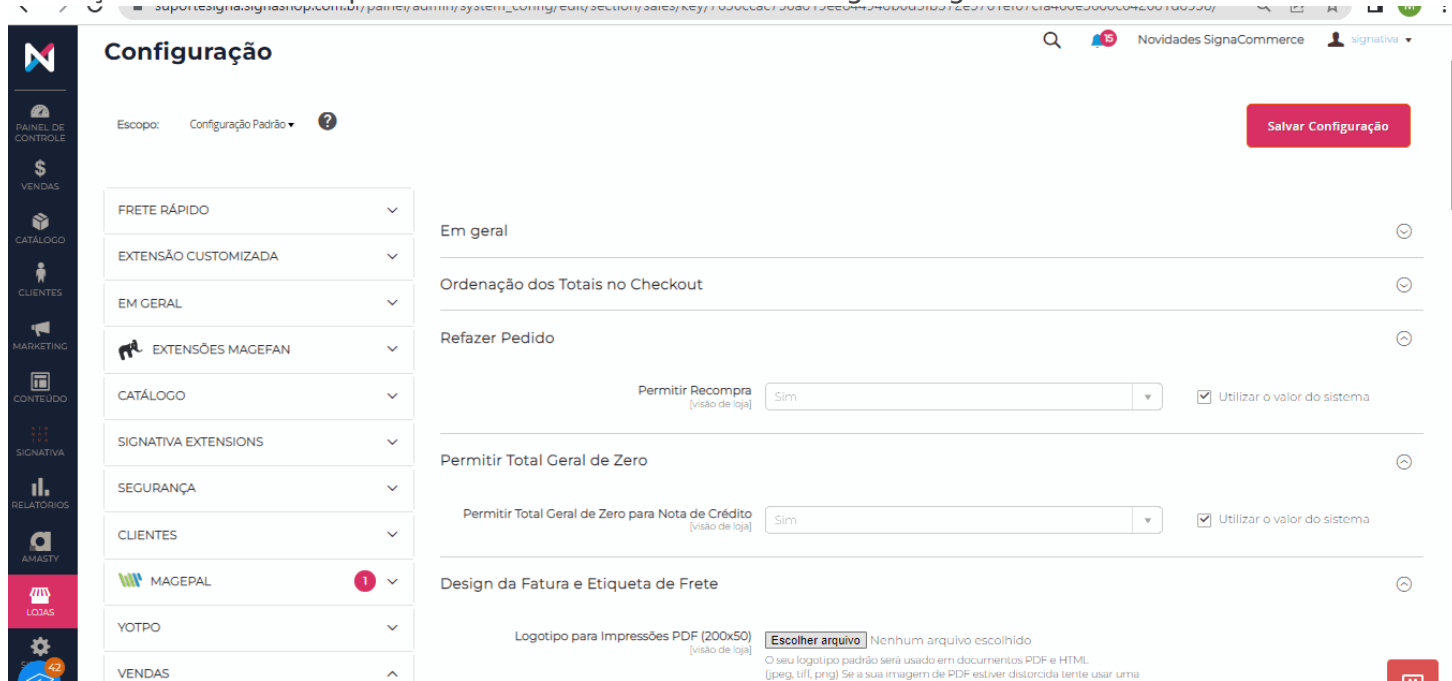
suportesigna.signashop.com.br/painel/admin/system_config/edit/section/sales/key/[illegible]

PAINEL DE CONTROLE
VENDAS
CATÁLOGO
CLIENTES
MARKETING
CONTEÚDO
SIGNATIVA
RELATÓRIOS
AMASTY
LOJAS
42

Configuração

15 Novidades SignaCommerce signativa

Escopo: Configuração Padrão

Salvar Configuração

FRETE RÁPIDO
EXTENSÃO CUSTOMIZADA
EM GERAL
EXTENSÕES MAGEFAN
CATÁLOGO
SIGNATIVA EXTENSIONS
SEGURANÇA
CLIENTES
MAGEPAL 1
YOTPO
VENDAS

Em geral

Ordenação dos Totais no Checkout

Refazer Pedido

Permitir Recompra [visão de loja] Sim Utilizar o valor do sistema

Permitir Total Geral de Zero

Permitir Total Geral de Zero para Nota de Crédito [visão de loja] Sim Utilizar o valor do sistema

Design da Fatura e Etiqueta de Frete

Logotipo para Impressões PDF (200x50) [visão de loja] Escolher arquivo Nenhum arquivo escolhido
O seu logotipo padrão será usado em documentos PDF e HTML (jpeg, tiff, png) Se a sua imagem de PDF estiver distorcida tente usar uma